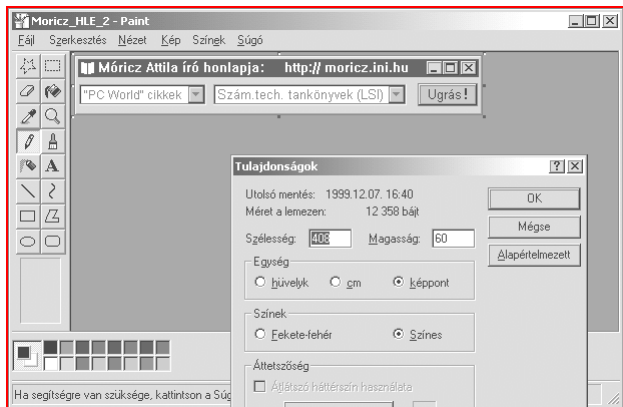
Moricz_HLE_2 - Paint

Fájl Szerkesztés Nézet Kép Színek Súgó

Móricz Attila író honlapja: http:// moricz.ini.hu

"PC World" cikkek

Szám.tech. tankönyvek (LSI)

Ugrás!

Tulajdonságok

Utolsó mentés: 1999.12.07. 16:40
Méret a lemezen: 12 358 bájt

Szélesség: 408 Magasság: 60

Egység
hüvelyk cm képpont

Színek
Fekete-fehér Színes

Áttetszőség
Átlátszó háttérszín használata

OK

Mégse

Alapértelmezett

Ha segítségre van szüksége, kattintson a Súg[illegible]